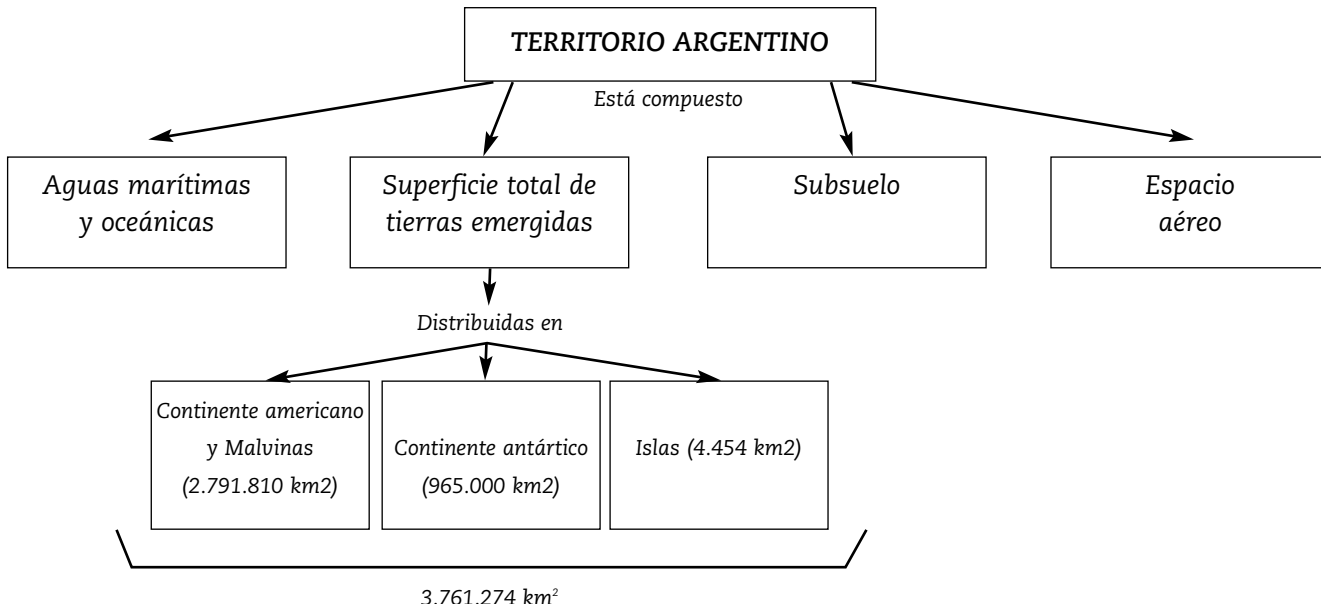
TERRITORIO ARGENTINO

Está compuesto

Aguas marítimas y oceánicas

Superficie total de tierras emergidas

Subsuelo

Espacio aéreo

Distribuidas en

Continente americano y Malvinas (2.791.810 km2)

Continente antártico (965.000 km2)

Islas (4.454 km2)

3.761.274 $km^2$